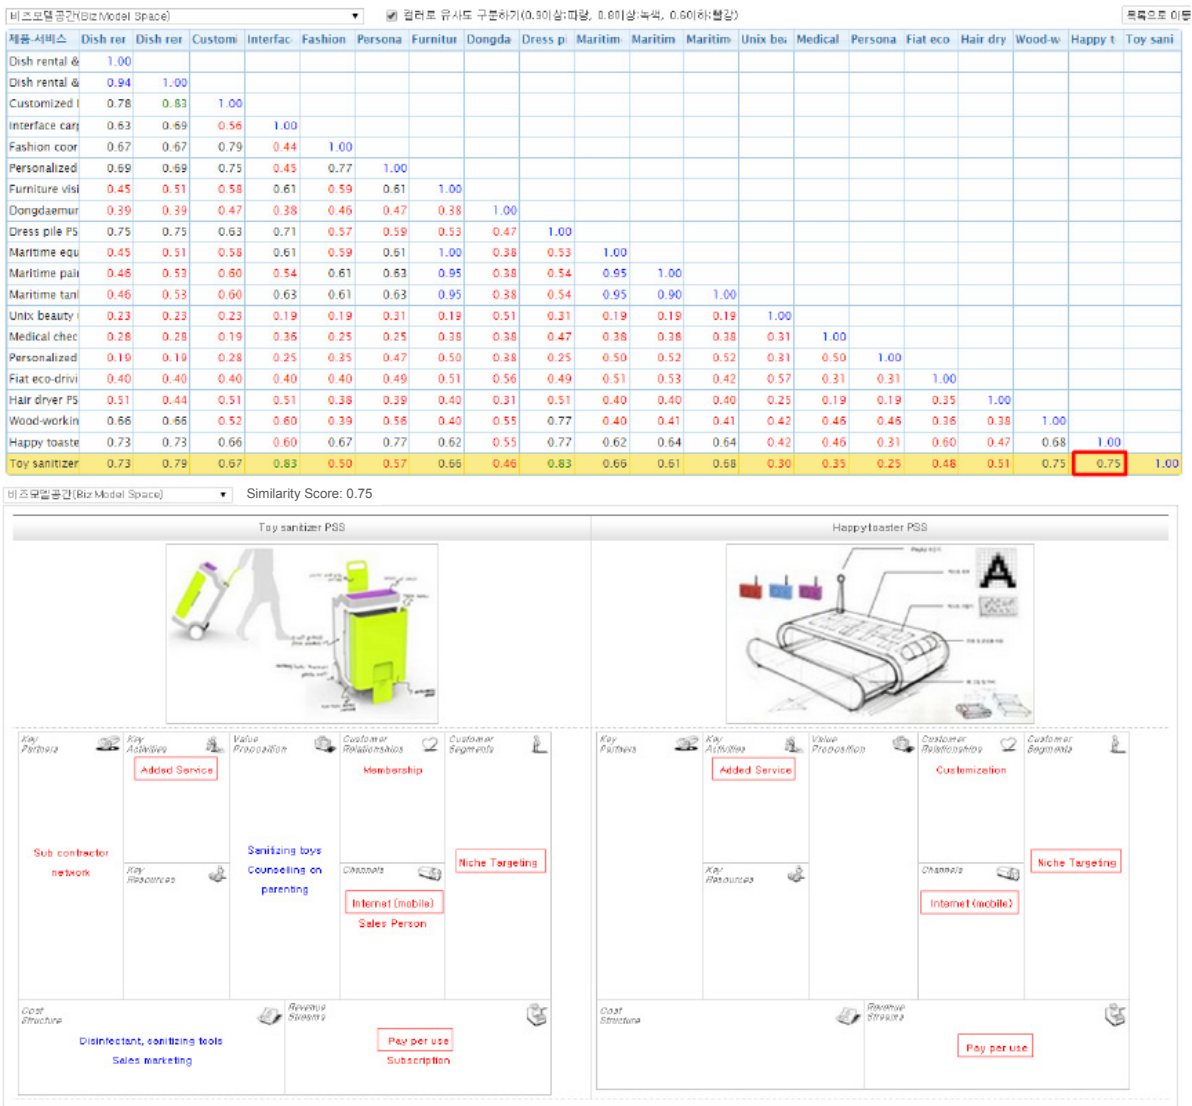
비즈모델공간(Biz Model Space)
컬러로 유사도 구분하기(0.90이상:파랑, 0.80이상:녹색, 0.60이하:빨강)
목록으로 이동

| 제품-서비스 | Dish rer | Dish rer | Customi | Interfac | Fashion | Persona | Furnitur | Dongda | Dress pi | Maritim | Maritim | Maritim | Unix bea | Medical | Persona | Fiat eco | Hair dry | Wood-w | Happy t | Toy sani |
|---|---|---|---|---|---|---|---|---|---|---|---|---|---|---|---|---|---|---|---|---|
| Dish rental & | 1.00 | | | | | | | | | | | | | | | | | | | |
| Dish rental & | 0.94 | 1.00 | | | | | | | | | | | | | | | | | | |
| Customized I | 0.78 | 0.83 | 1.00 | | | | | | | | | | | | | | | | | |
| Interface car | 0.63 | 0.69 | 0.56 | 1.00 | | | | | | | | | | | | | | | | |
| Fashion coor | 0.67 | 0.67 | 0.79 | 0.44 | 1.00 | | | | | | | | | | | | | | | |
| Personalized | 0.69 | 0.69 | 0.75 | 0.45 | 0.77 | 1.00 | | | | | | | | | | | | | | |
| Furniture visi | 0.45 | 0.51 | 0.58 | 0.61 | 0.59 | 0.61 | 1.00 | | | | | | | | | | | | | |
| Dongdaemun | 0.39 | 0.39 | 0.47 | 0.38 | 0.46 | 0.47 | 0.38 | 1.00 | | | | | | | | | | | | |
| Dress pile PS | 0.75 | 0.75 | 0.63 | 0.71 | 0.57 | 0.59 | 0.53 | 0.47 | 1.00 | | | | | | | | | | | |
| Maritime equ | 0.45 | 0.51 | 0.58 | 0.61 | 0.59 | 0.61 | 1.00 | 0.38 | 0.53 | 1.00 | | | | | | | | | | |
| Maritime pai | 0.46 | 0.53 | 0.60 | 0.54 | 0.61 | 0.63 | 0.95 | 0.38 | 0.54 | 0.95 | 1.00 | | | | | | | | | |
| Maritime tan | 0.46 | 0.53 | 0.60 | 0.63 | 0.61 | 0.63 | 0.95 | 0.38 | 0.54 | 0.95 | 0.90 | 1.00 | | | | | | | | |
| Unix beauty | 0.23 | 0.23 | 0.23 | 0.19 | 0.19 | 0.31 | 0.19 | 0.51 | 0.31 | 0.19 | 0.19 | 0.19 | 1.00 | | | | | | | |
| Medical chec | 0.28 | 0.28 | 0.19 | 0.36 | 0.25 | 0.25 | 0.38 | 0.38 | 0.47 | 0.38 | 0.38 | 0.38 | 0.31 | 1.00 | | | | | | |
| Personalized | 0.19 | 0.19 | 0.28 | 0.25 | 0.35 | 0.47 | 0.50 | 0.38 | 0.25 | 0.50 | 0.52 | 0.52 | 0.31 | 0.50 | 1.00 | | | | | |
| Fiat eco-drivi | 0.40 | 0.40 | 0.40 | 0.40 | 0.40 | 0.49 | 0.51 | 0.56 | 0.49 | 0.51 | 0.53 | 0.42 | 0.57 | 0.31 | 0.31 | 1.00 | | | | |
| Hair dryer PS | 0.51 | 0.44 | 0.51 | 0.51 | 0.38 | 0.39 | 0.40 | 0.31 | 0.51 | 0.40 | 0.40 | 0.40 | 0.25 | 0.19 | 0.19 | 0.35 | 1.00 | | | |
| Wood-workin | 0.66 | 0.66 | 0.52 | 0.60 | 0.39 | 0.56 | 0.40 | 0.55 | 0.77 | 0.40 | 0.41 | 0.41 | 0.42 | 0.46 | 0.46 | 0.36 | 0.38 | 1.00 | | |
| Happy toaste | 0.73 | 0.73 | 0.66 | 0.60 | 0.67 | 0.77 | 0.62 | 0.55 | 0.77 | 0.62 | 0.64 | 0.64 | 0.42 | 0.46 | 0.31 | 0.60 | 0.47 | 0.68 | 1.00 | |
| Toy sanitizer | 0.73 | 0.79 | 0.67 | 0.83 | 0.50 | 0.57 | 0.66 | 0.46 | 0.83 | 0.66 | 0.61 | 0.68 | 0.30 | 0.35 | 0.25 | 0.48 | 0.51 | 0.75 | 0.75 | 1.00 |

비즈모델공간(Biz Model Space)
Similarity Score: 0.75

Toy sanitizer PSS

Key Partners
Sub contractor network
Key Activities
Added Service
Key Resources
Value Proposition
Sanitizing toys
Counseling on parenting
Customer Relationships
Membership
Channels
Internet (mobile)
Sales Person
Customer Segments
Niche Targeting
Cost Structure
Disinfectant, sanitizing tools
Sales marketing
Revenue Streams
Pay per use
Subscription

Happy toaster PSS

A

Key Partners
Key Activities
Added Service
Key Resources
Value Proposition
Customer Relationships
Customization
Channels
Internet (mobile)
Customer Segments
Niche Targeting
Cost Structure
Revenue Streams
Pay per use